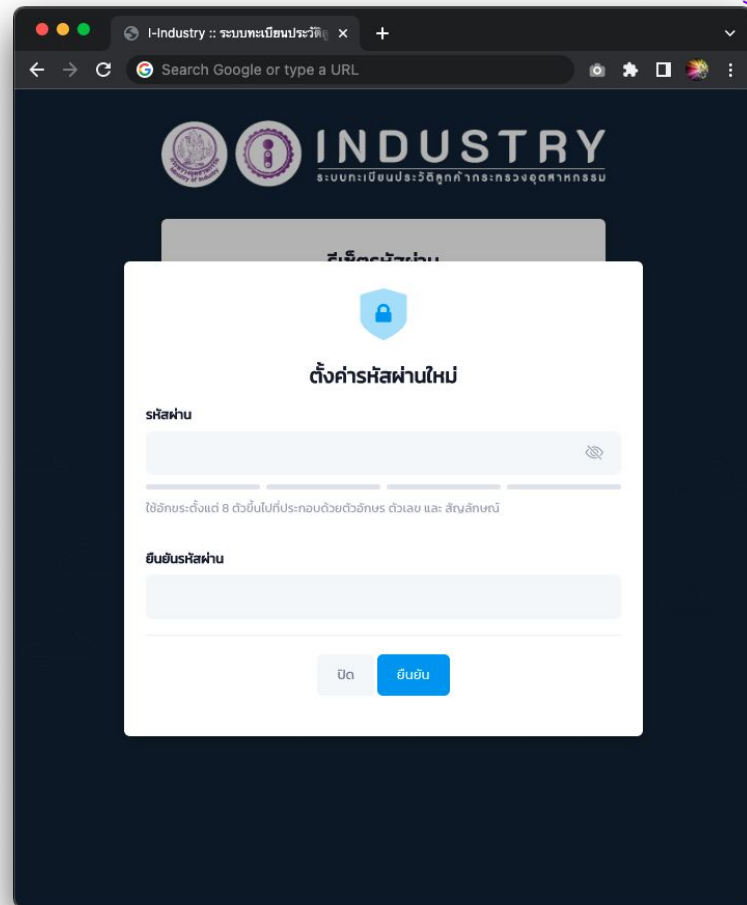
I-Industry :: ระบบทะเบียนประวัติ

Search Google or type a URL

INDUSTRY
ระบบทะเบียนประวัติลูกค้ากระทรวงอุตสาหกรรม

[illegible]

ตั้งค่ารหัสผ่านใหม่

รหัสผ่าน

ใช้อักขระตั้งแต่ 8 ตัวขึ้นไปที่ประกอบด้วยตัวอักษร ตัวเลข และ สัญลักษณ์

ยืนยันรหัสผ่าน

ปิด
ยืนยัน